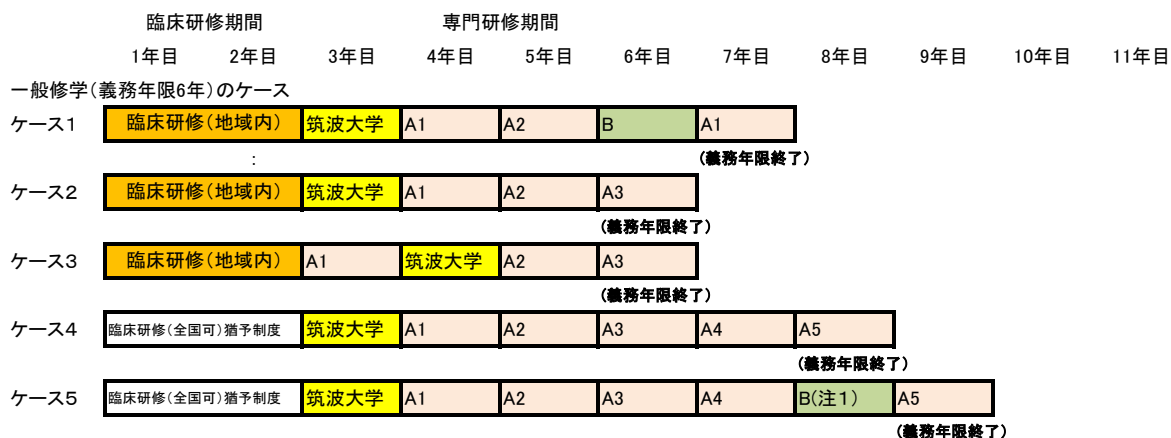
| | 臨床研修期間 | | 専門研修期間 | | | | | | | |
|---|---|---|---|---|---|---|---|---|---|---|
| | 1年目 | 2年目 | 3年目 | 4年目 | 5年目 | 6年目 | 7年目 | 8年目 | 9年目 | 10年目 | 11年目 |

一般修学（義務年限6年）のケース

| | 1年目 | 2年目 | 3年目 | 4年目 | 5年目 | 6年目 | 7年目 | 8年目 |
|---|---|---|---|---|---|---|---|---|
| ケース1 | 臨床研修（地域内） | | 筑波大学 | A1 | A2 | B | A1 | |
| ケース2 | 臨床研修（地域内） | | 筑波大学 | A1 | A2 | A3 | | |
| ケース3 | 臨床研修（地域内） | | A1 | 筑波大学 | A2 | A3 | | |
| ケース4 | 臨床研修（全国可）猶予制度 | | 筑波大学 | A1 | A2 | A3 | A4 | A5 |
| ケース5 | 臨床研修（全国可）猶予制度 | | 筑波大学 | A1 | A2 | A3 | A4 | B(注1) | A5 |

ケース1：（義務年限終了）
:
ケース2：（義務年限終了）
ケース3：（義務年限終了）
ケース4：（義務年限終了）
ケース5：（義務年限終了）